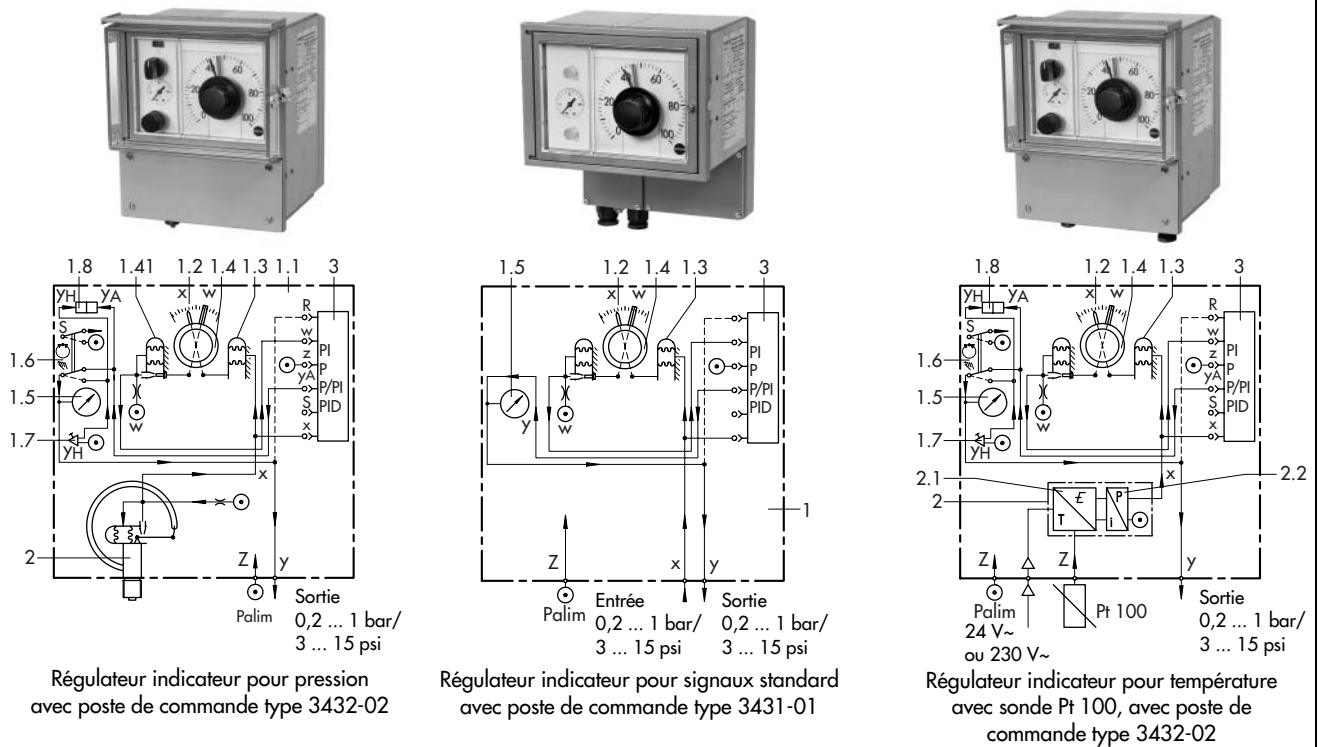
1.8 1.41 1.2 1.4 1.3 1.1 3

yH yA

x w

R

S

w

PI

1.6

z

P

yA

P/PI

1.5

S

PID

w

1.7

x

yH

x

2

Z y

Palim

Sortie 0,2 ... 1 bar/ 3 ... 15 psi

Régulateur indicateur pour pression avec poste de commande type 3432-02

1.5 1.2 1.4 1.3 3

x w

PI

P

P/PI

PID

y

w

1

Z

x y

Palim

Entrée 0,2 ... 1 bar/ 3 ... 15 psi

Sortie 0,2 ... 1 bar/ 3 ... 15 psi

Régulateur indicateur pour signaux standard avec poste de commande type 3431-01

1.8 1.2 1.4 1.3 3

yH yA

x w

R

S

w

PI

1.6

z

P

yA

P/PI

1.5

S

PID

w

1.7

x

yH

x

2.1

2.2

2

£

P

T

i

Z

Z

y

Palim 24 V~ ou 230 V~

Pt 100

Sortie 0,2 ... 1 bar/ 3 ... 15 psi

Régulateur indicateur pour température avec sonde Pt 100, avec poste de commande type 3432-02